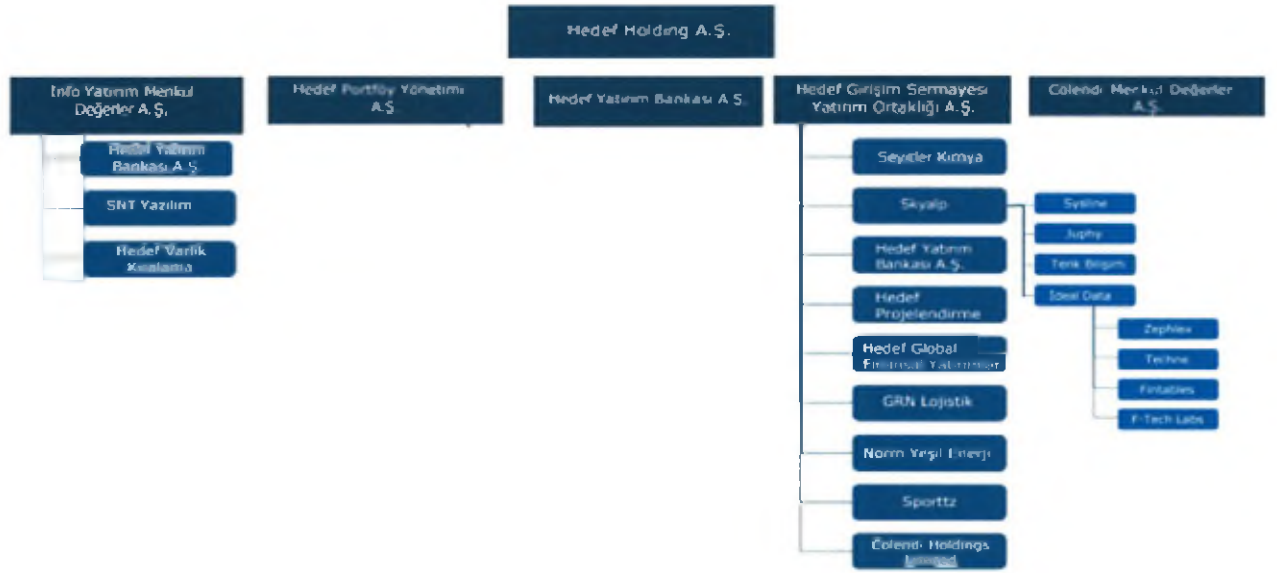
Hedef Holding A.Ş.

Info Yatırım Menkul Değerler A.Ş.

Hedef Yatırım Bankası A.Ş.

SNT Yazılım

Hedef Varlık Kiralama

Hedef Portföy Yönetimi A.Ş.

Hedef Yatırım Bankası A.Ş.

Hedef Girişim Sermayesi Yatırım Ortaklığı A.Ş.

Seyitler Kimya

Skyalp

Sysline

Juphy

Tenk Bilgim

Ideal Data

Zephlex

Techne

Fintables

F-Tech Labs

Hedef Yatırım Bankası A.Ş.

Hedef Projelendirme

Hedef Global Finansal Yatırımlar

GRN Lojistik

Norm Yeşil Enerji

Sporttz

Çolendi Holdings Limited

Çolendi Menkul Değerler A.Ş.